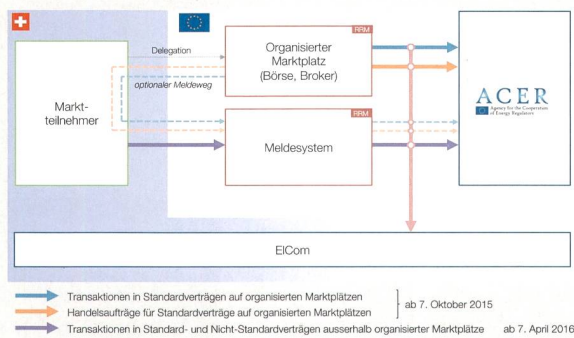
Delegation

Organisierter Marktplatz (Börse, Broker)

RRM

optionaler Meldeweg

Markt-teilnehmer

RRM

Meldesystem

ACER

Agency for the Cooperation of Energy Regulators

ElCom

Transaktionen in Standardverträgen auf organisierten Marktplätzen

Handelsaufträge für Standardverträge auf organisierten Marktplätzen

ab 7. Oktober 2015

Transaktionen in Standard- und Nicht-Standardverträgen ausserhalb organisierter Marktplätze

ab 7. April 2016